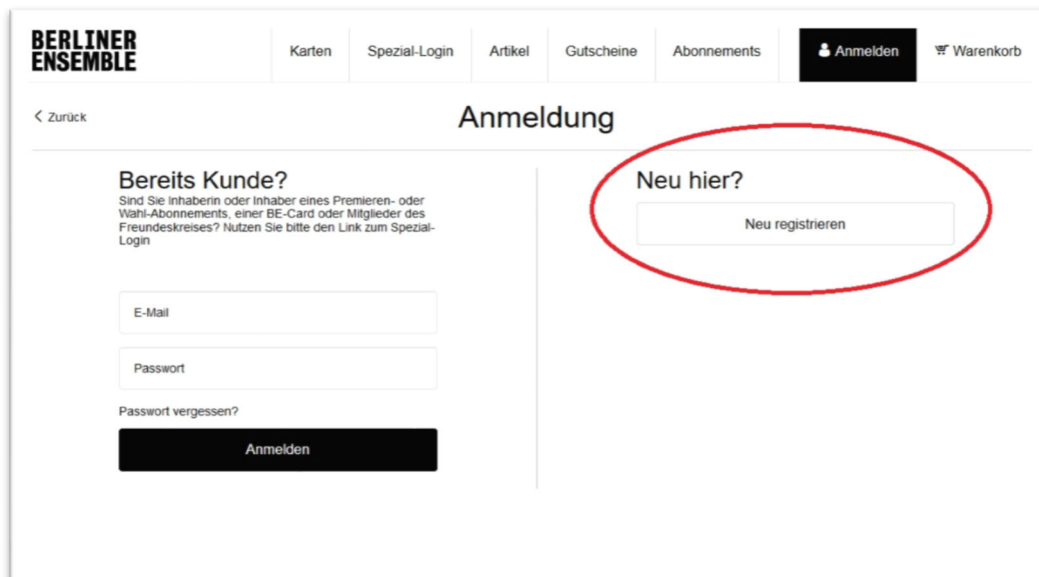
BERLINER ENSEMBLE

Karten Spezial-Login Artikel Gutscheine Abonnements Anmelden Warenkorb

< Zurück

Anmeldung

Bereits Kunde?
Sind Sie Inhaberin oder Inhaber eines Premieren- oder Wahl-Abonnements, einer BE-Card oder Mitglieder des Freundeskreises? Nutzen Sie bitte den Link zum Spezial-Login

E-Mail

Passwort

Passwort vergessen?

Anmelden

Neu hier?

Neu registrieren